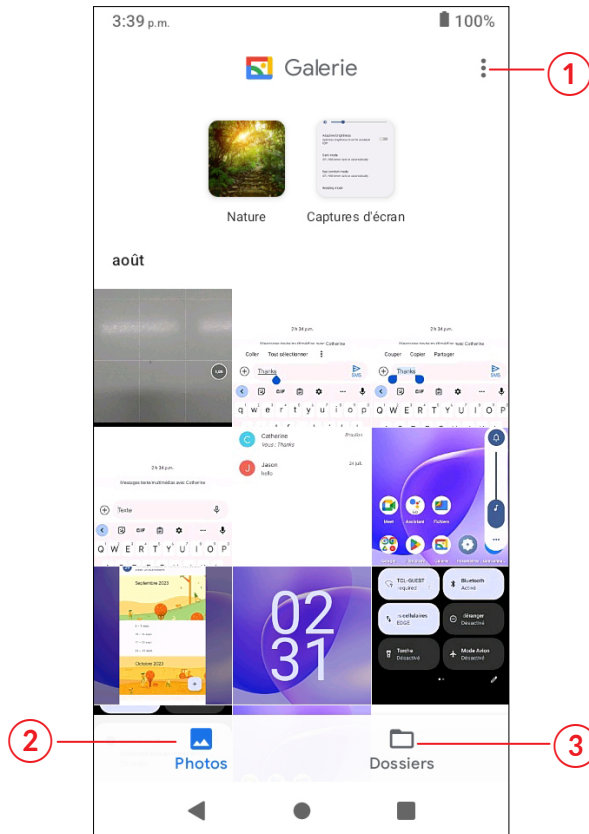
3:39 p.m.

100%

Galerie

1

Nature

Captures d'écran

août

Coller Tout sélectionner

Couper Copier Partager

Thanks

Catherine
Vous : Thanks

Jason
hello

Texte

Septembre 2023

Octobre 2023

02
31

Bluetooth
Activé

2

Photos

Dossiers

3